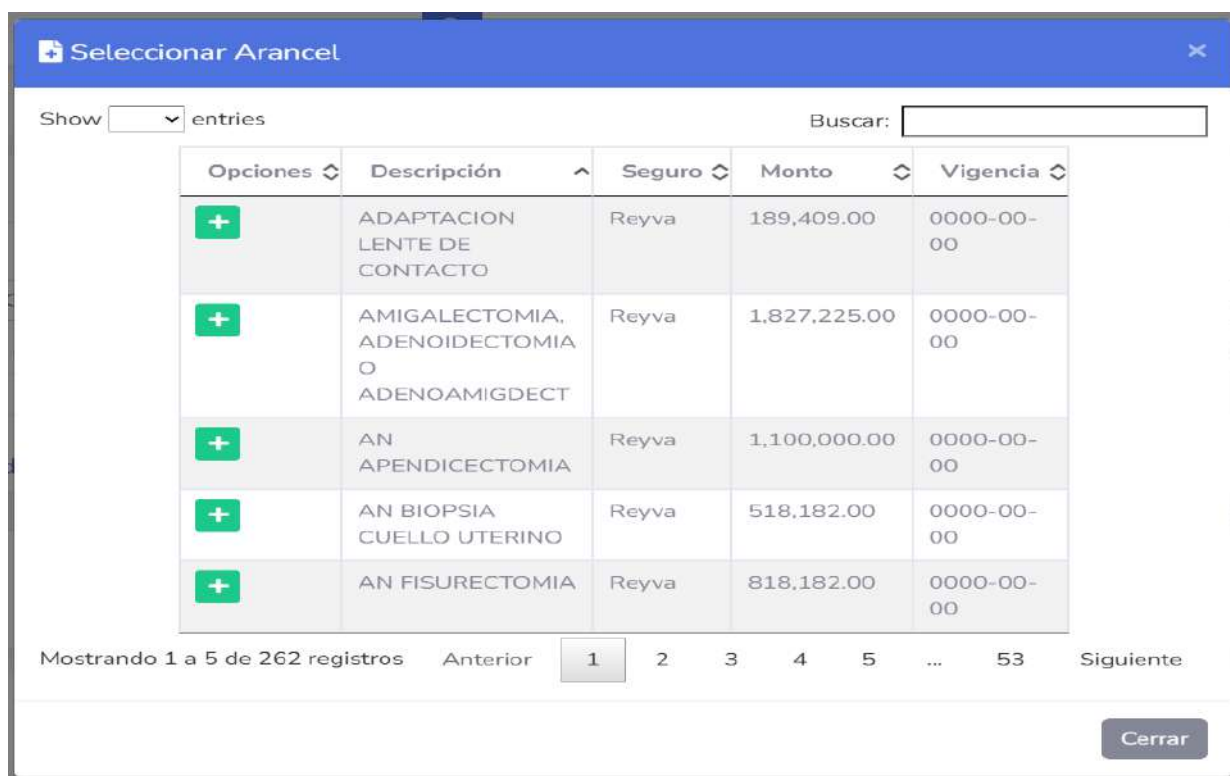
Seleccionar Arancel ×

Show [ ] entries

Buscar:

| Opciones | Descripción | Seguro | Monto | Vigencia |
|---|---|---|---|---|
| + | ADAPTACION LENTE DE CONTACTO | Reyva | 189,409.00 | 0000-00-00 |
| + | AMIGALECTOMIA, ADENOIDECTOMIA O ADENOAMIGDECT | Reyva | 1,827,225.00 | 0000-00-00 |
| + | AN APENDICECTOMIA | Reyva | 1,100,000.00 | 0000-00-00 |
| + | AN BIOPSIA CUELLO UTERINO | Reyva | 518,182.00 | 0000-00-00 |
| + | AN FISURECTOMIA | Reyva | 818,182.00 | 0000-00-00 |

Mostrando 1 a 5 de 262 registros

Anterior 1 2 3 4 5 ... 53 Siguiente

Cerrar